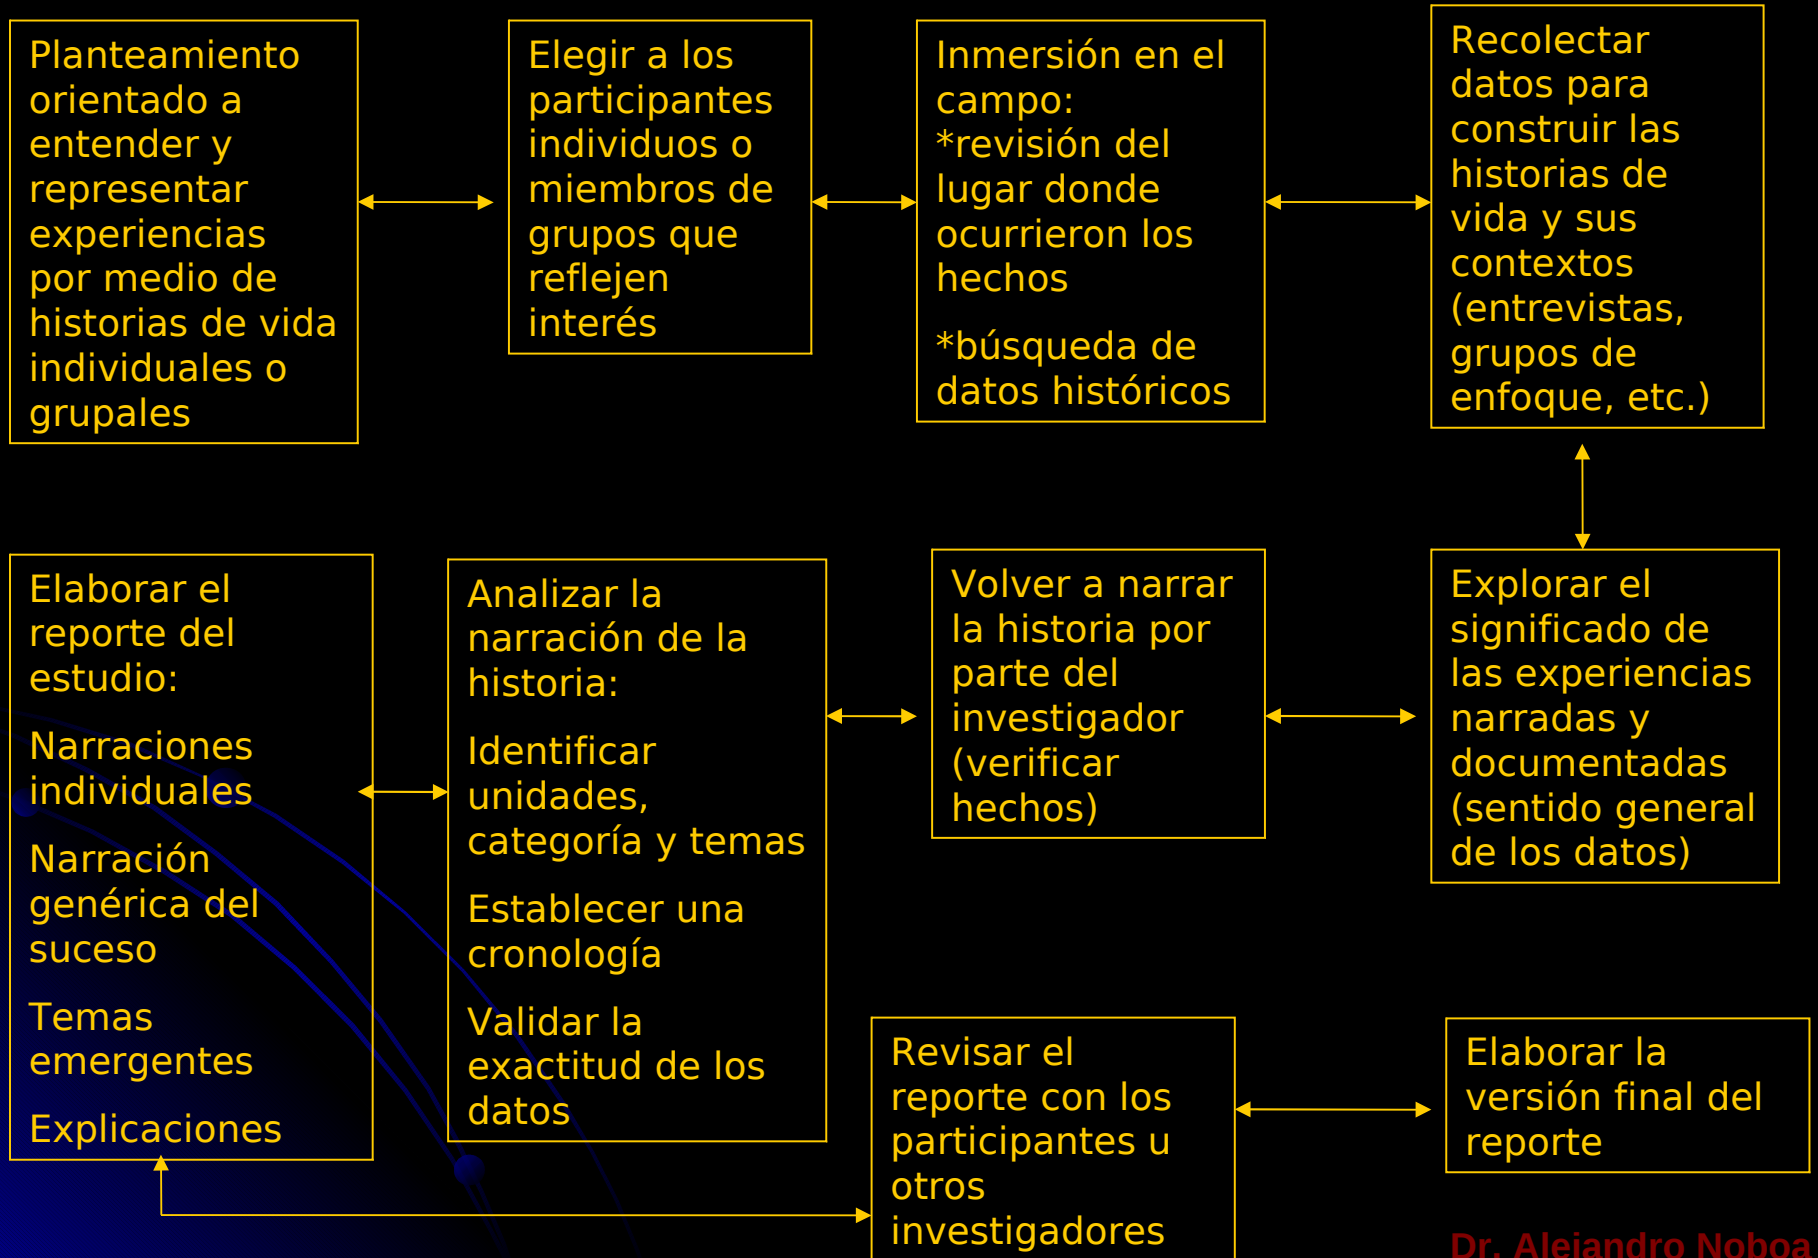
Planteamiento orientado a entender y representar experiencias por medio de historias de vida individuales o grupales

Elegir a los participantes individuos o miembros de grupos que reflejen interés

Inmersión en el campo:
*revisión del lugar donde ocurrieron los hechos

*búsqueda de datos históricos

Recolectar datos para construir las historias de vida y sus contextos (entrevistas, grupos de enfoque, etc.)

Elaborar el reporte del estudio:

Narraciones individuales

Narración genérica del suceso

Temas emergentes

Explicaciones

Analizar la narración de la historia:

Identificar unidades, categoría y temas

Establecer una cronología

Validar la exactitud de los datos

Volver a narrar la historia por parte del investigador (verificar hechos)

Explorar el significado de las experiencias narradas y documentadas (sentido general de los datos)

Revisar el reporte con los participantes u otros investigadores

Elaborar la versión final del reporte

Dr. Alejandro Noboa